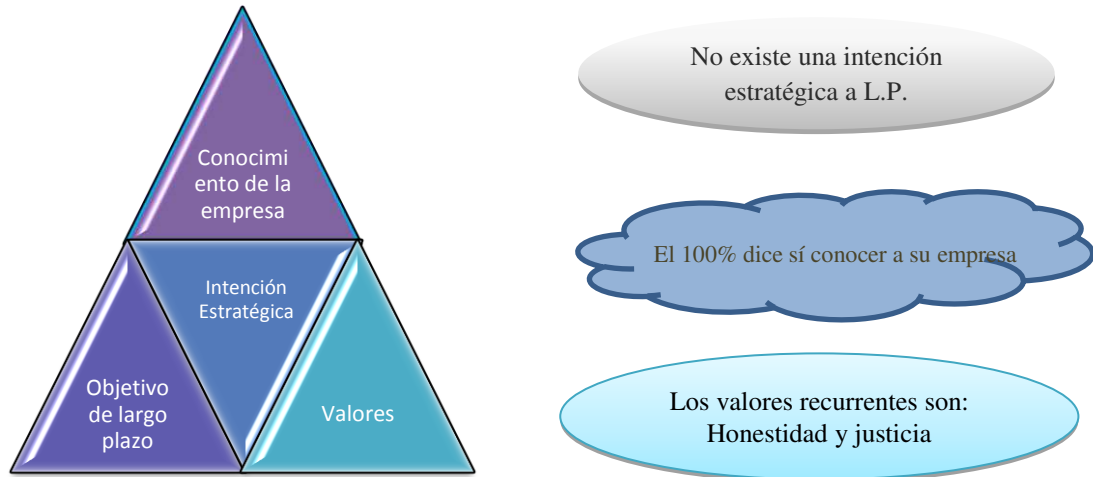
Conocimi ento de la empresa

Intención Estratégica

Objetivo de largo plazo

Valores

No existe una intención estratégica a L.P.

El 100% dice sí conocer a su empresa

Los valores recurrentes son: Honestidad y justicia